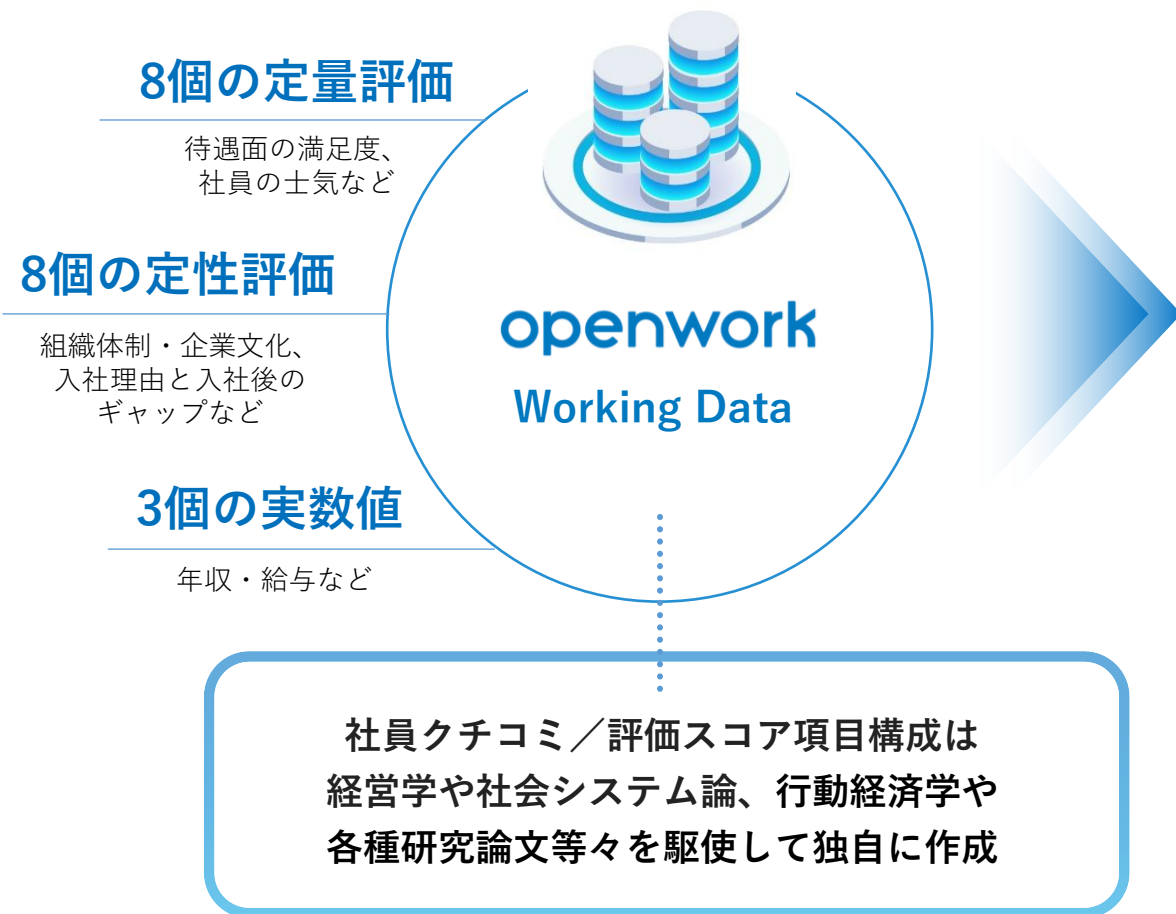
8個の定量評価

待遇面の満足度、
社員の士気など

8個の定性評価

組織体制・企業文化、
入社理由と入社後の
ギャップなど

3個の実数値

年収・給与など

openwork

Working Data

社員クチコミ／評価スコア項目構成は
経営学や社会システム論、行動経済学や
各種研究論文等々を駆使して独自に作成